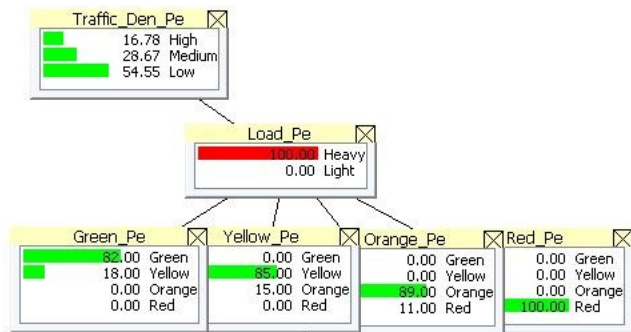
Traffic_Den_Pe
16.78 High
28.67 Medium
54.55 Low

Load_Pe
100.00 Heavy
0.00 Light

Green_Pe
82.00 Green
18.00 Yellow
0.00 Orange
0.00 Red

Yellow_Pe
0.00 Green
85.00 Yellow
15.00 Orange
0.00 Red

Orange_Pe
0.00 Green
0.00 Yellow
89.00 Orange
11.00 Red

Red_Pe
0.00 Green
0.00 Yellow
0.00 Orange
100.00 Red